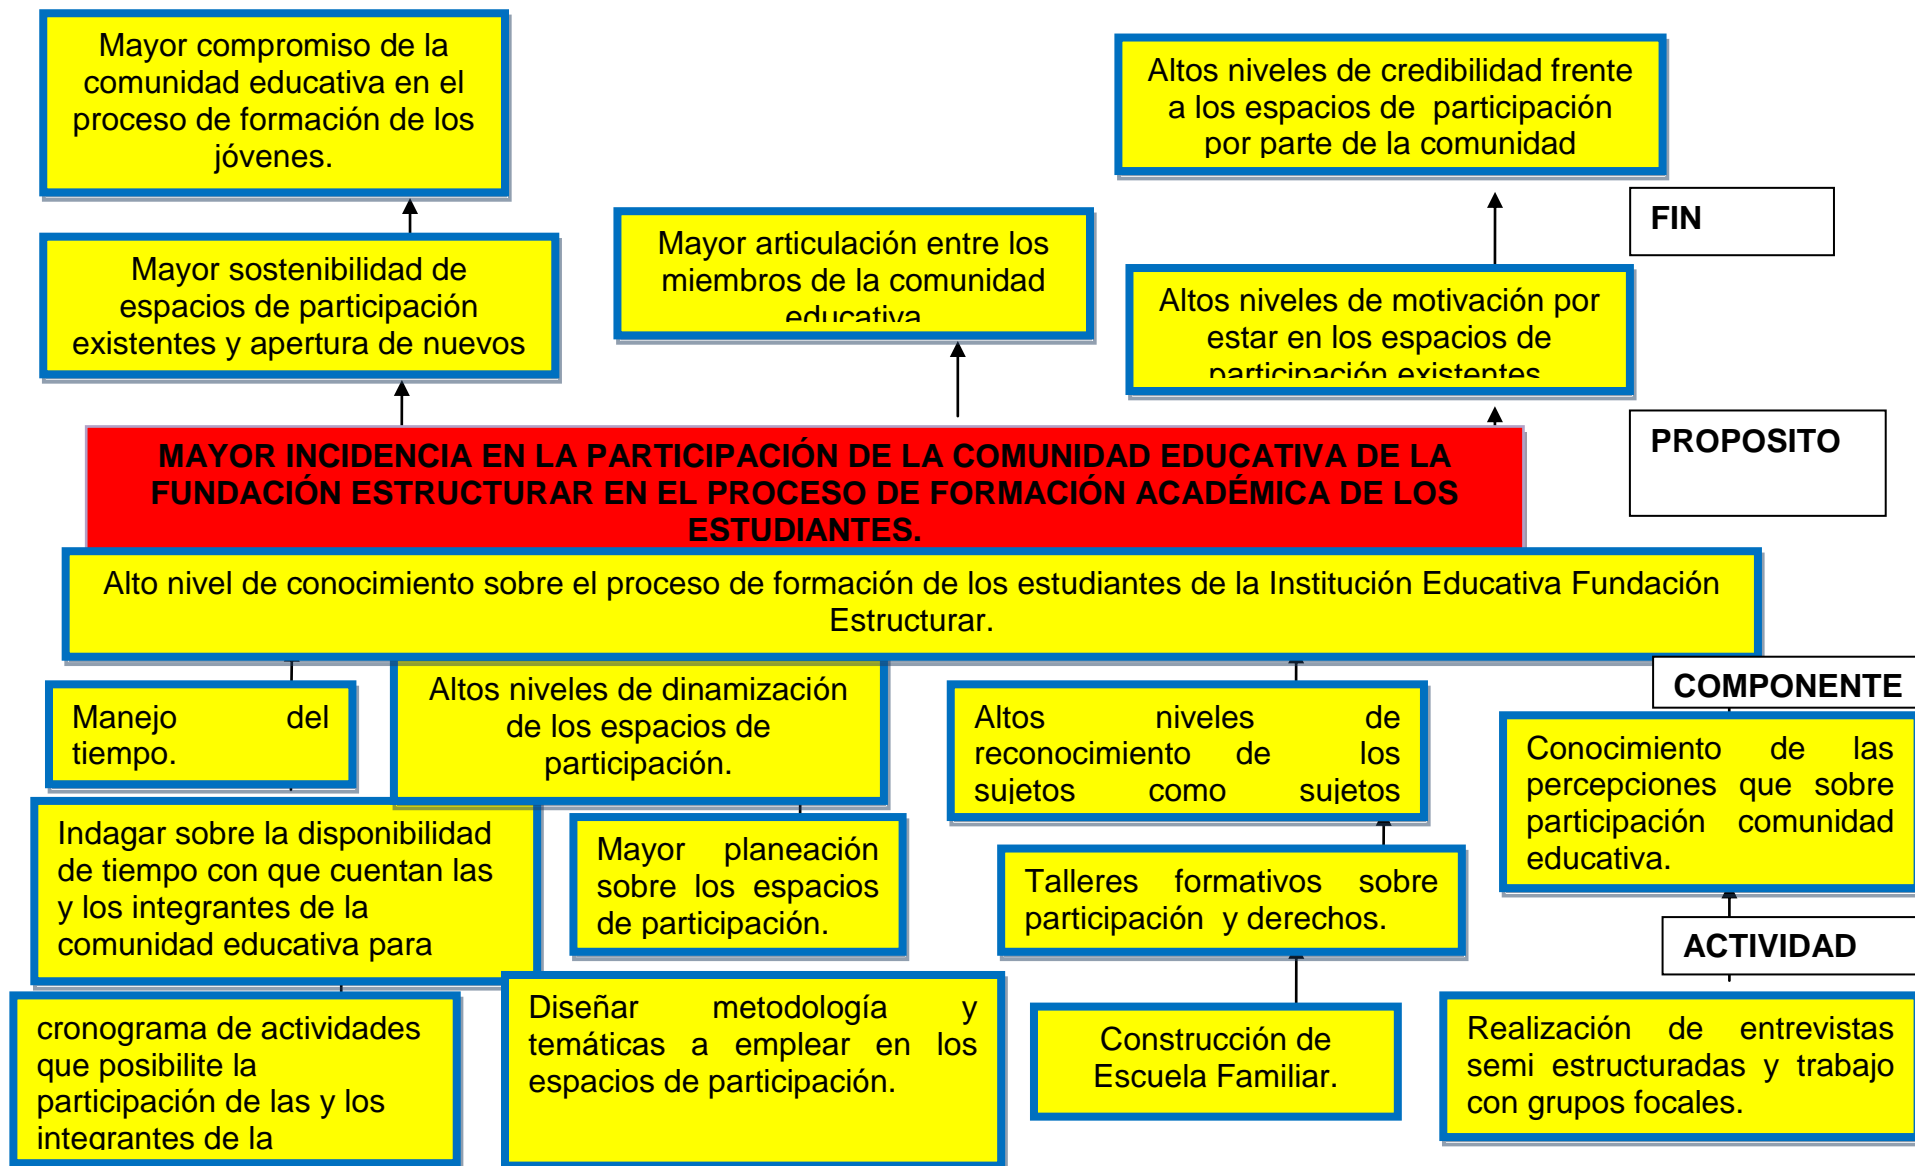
Mayor compromiso de la comunidad educativa en el proceso de formación de los jóvenes.

Altos niveles de credibilidad frente a los espacios de participación por parte de la comunidad

FIN

Mayor sostenibilidad de espacios de participación existentes y apertura de nuevos

Mayor articulación entre los miembros de la comunidad educativa

Altos niveles de motivación por estar en los espacios de participación existentes

PROPOSITO

MAYOR INCIDENCIA EN LA PARTICIPACIÓN DE LA COMUNIDAD EDUCATIVA DE LA FUNDACIÓN ESTRUCTURAR EN EL PROCESO DE FORMACIÓN ACADÉMICA DE LOS ESTUDIANTES.

Alto nivel de conocimiento sobre el proceso de formación de los estudiantes de la Institución Educativa Fundación Estructurar.

COMPONENTE

Manejo del tiempo.

Altos niveles de dinamización de los espacios de participación.

Altos niveles de reconocimiento de los sujetos como sujetos

Conocimiento de las percepciones que sobre participación comunidad educativa.

Indagar sobre la disponibilidad de tiempo con que cuentan las y los integrantes de la comunidad educativa para

Mayor planeación sobre los espacios de participación.

Talleres formativos sobre participación y derechos.

ACTIVIDAD

cronograma de actividades que posibilite la participación de las y los integrantes de la

Diseñar metodología y temáticas a emplear en los espacios de participación.

Construcción de Escuela Familiar.

Realización de entrevistas semi estructuradas y trabajo con grupos focales.